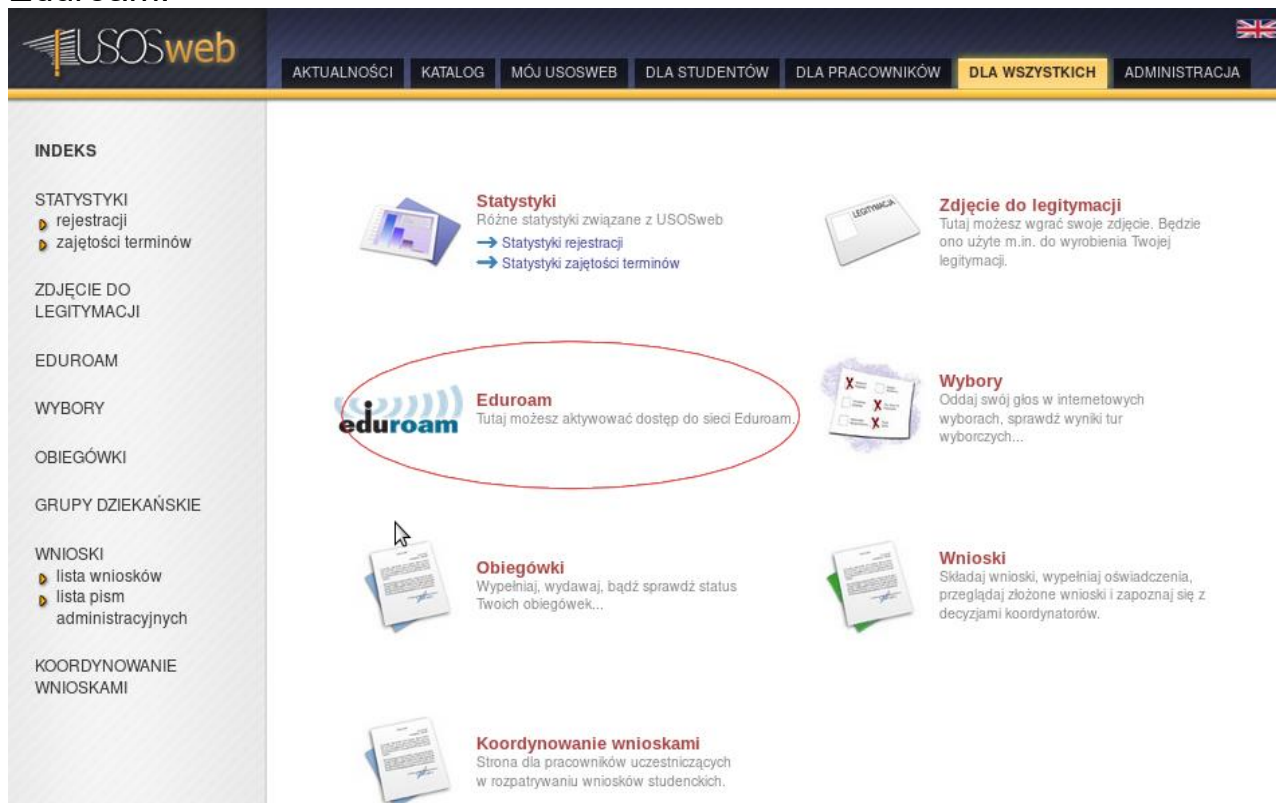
Eduroam:

USOSweb

AKTUALNOŚCI | KATALOG | MÓJ USOSWEB | DLA STUDENTÓW | DLA PRACOWNIKÓW | DLA WSZYSTKICH | ADMINISTRACJA

INDEKS

STATYSTYKI
rejestracji
zajętości terminów

ZDJĘCIE DO LEGITYMACJI

EDUROAM

WYBORY

OBIEGÓWKI

GRUPY DZIEKAŃSKIE

WNIOSKI
lista wniosków
lista pism administracyjnych

KOORDYNOWANIE WNIOSKAMI

Statystyki
Różne statystyki związane z USOSweb
→ Statystyki rejestracji
→ Statystyki zajętości terminów

LEGITYMACJA

Zdjęcie do legitymacji
Tutaj możesz wgrać swoje zdjęcie. Będzie ono użyte m.in. do wyrobienia Twojej legitymacji.

eduroam

Eduroam
Tutaj możesz aktywować dostęp do sieci Eduroam.

Wybory
Oddaj swój głos w internetowych wyborach, sprawdź wyniki tur wyborczych...

Obiegówki
Wypełniaj, wydawaj, bądź sprawdź status Twoich obiegówek...

Wnioski
Składaj wnioski, wypełniaj oświadczenia, przeglądaj złożone wnioski i zapoznaj się z decyzjami koordynatorów.

Koordynowanie wnioskami
Strona dla pracowników uczestniczących w rozpatrywaniu wniosków studenckich.